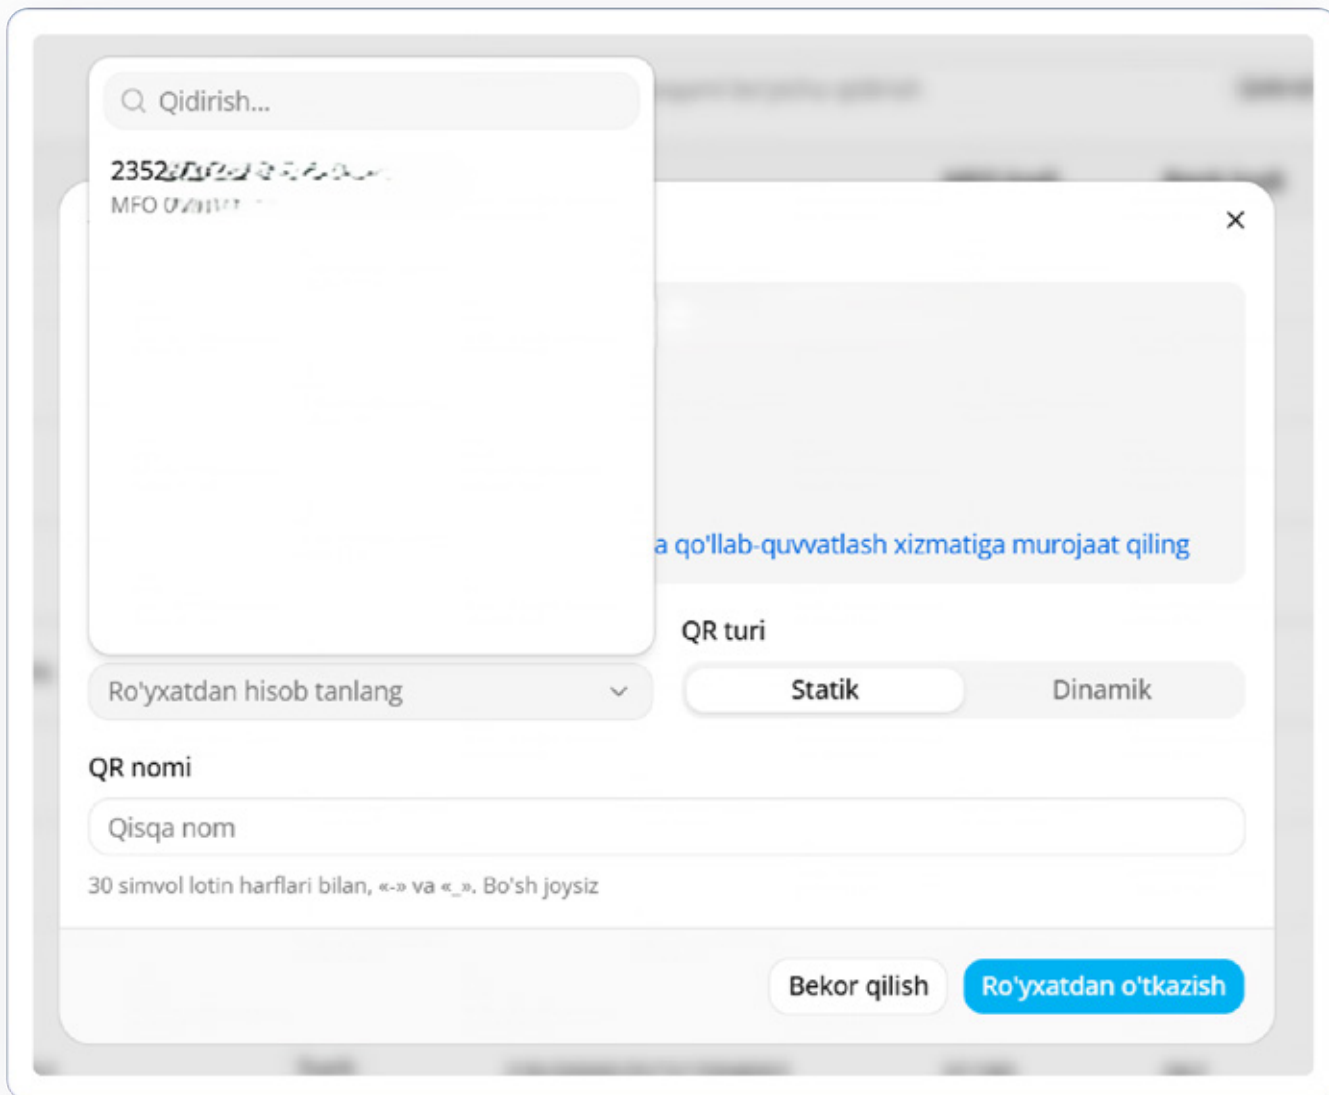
Qidirish...

2352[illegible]
MFO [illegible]

a qo'llab-quvvatlash xizmatiga murojaat qiling

QR turi

Ro'yxatdan hisob tanlang

Statik

Dinamik

QR nomi

Qisqa nom

30 simvol lotin harflari bilan, «-» va «_». Bo'sh joysiz

Bekor qilish

Ro'yxatdan o'tkazish